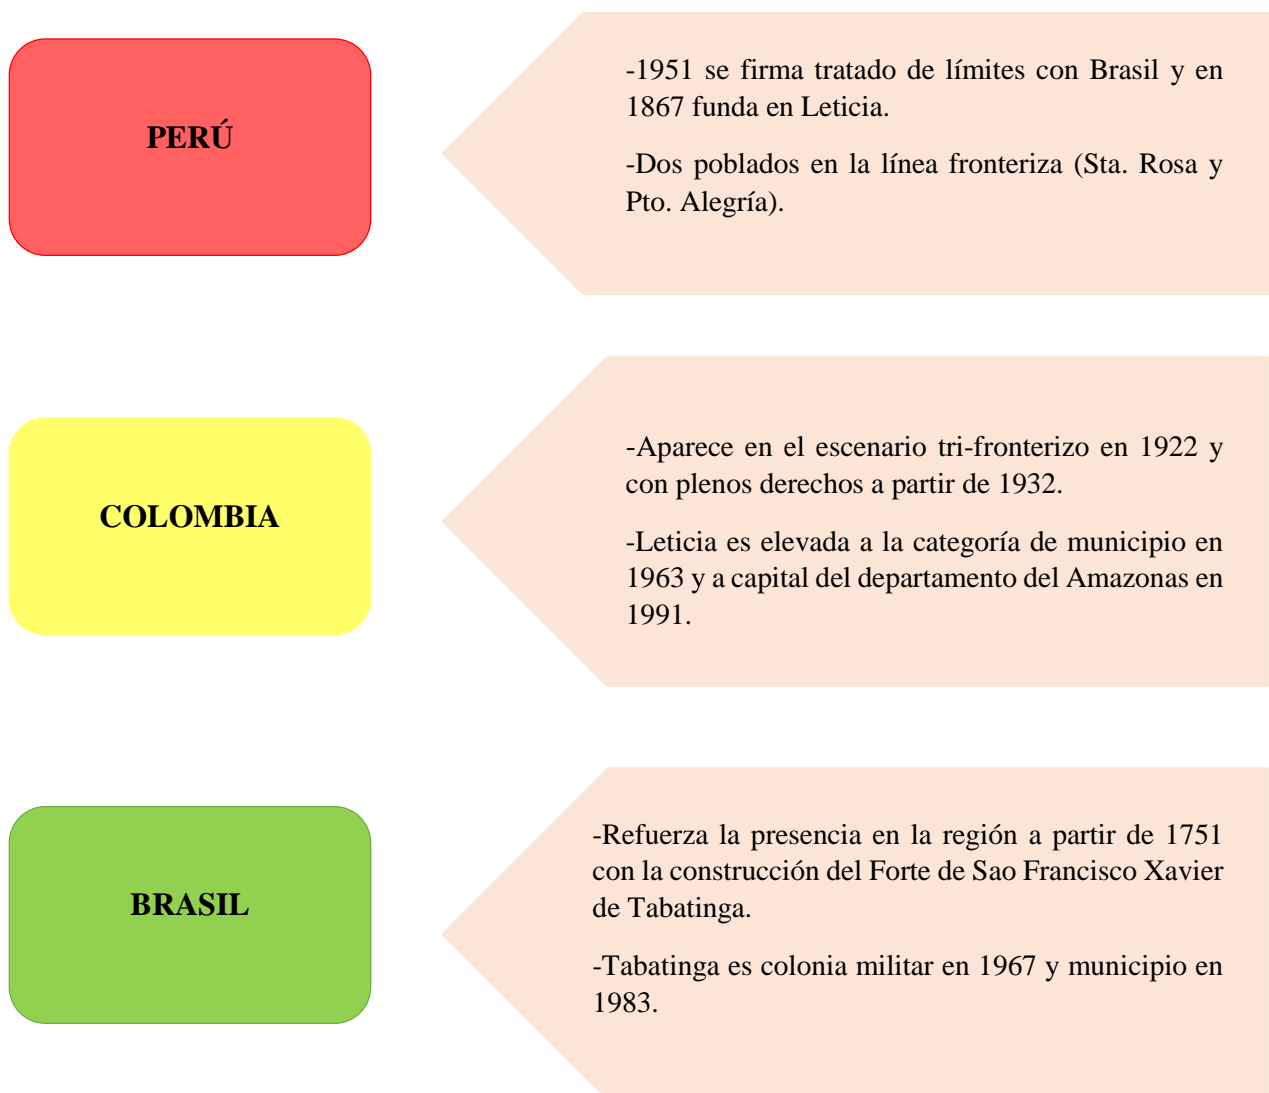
PERÚ

-1951 se firma tratado de límites con Brasil y en 1867 funda en Leticia.

-Dos poblados en la línea fronteriza (Sta. Rosa y Pto. Alegría).

COLOMBIA

-Aparece en el escenario tri-fronterizo en 1922 y con plenos derechos a partir de 1932.

-Leticia es elevada a la categoría de municipio en 1963 y a capital del departamento del Amazonas en 1991.

BRASIL

-Refuerza la presencia en la región a partir de 1751 con la construcción del Forte de Sao Francisco Xavier de Tabatinga.

-Tabatinga es colonia militar en 1967 y municipio en 1983.